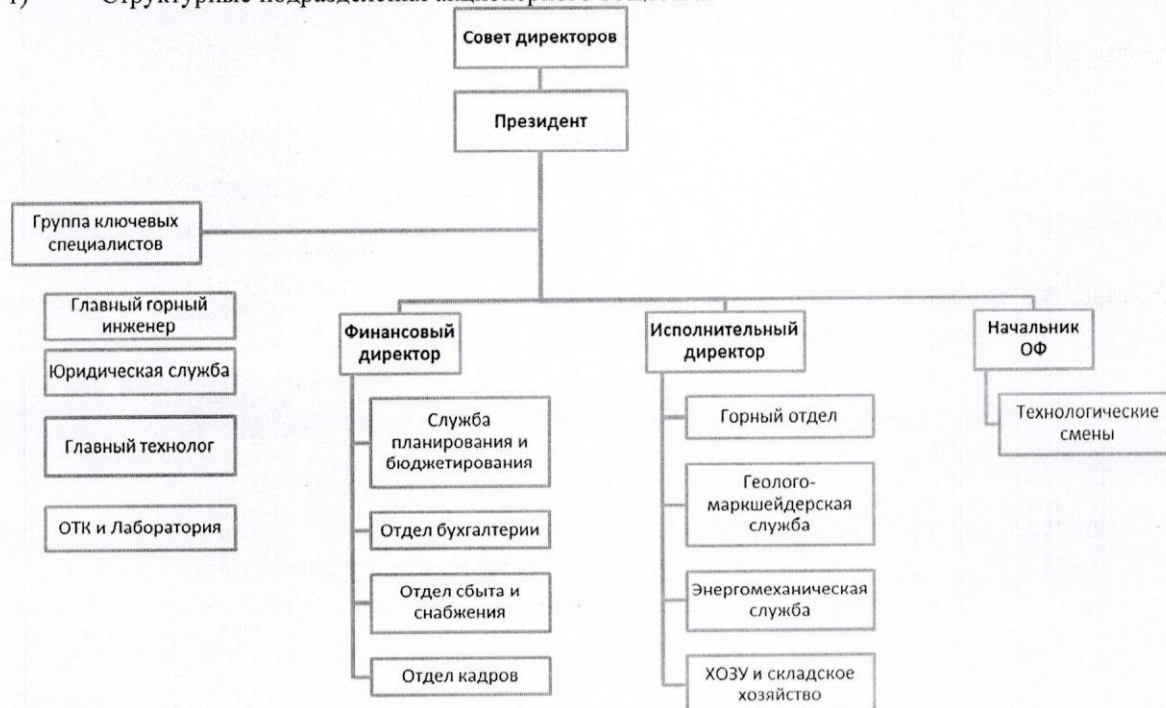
1) Структурные подразделения акционерного общества

Совет директоров

Президент

Группа ключевых специалистов

Главный горный инженер

Юридическая служба

Главный технолог

ОТК и Лаборатория

Финансовый директор

Служба планирования и бюджетирования

Отдел бухгалтерии

Отдел сбыта и снабжения

Отдел кадров

Исполнительный директор

Горный отдел

Геолого-маркшейдерская служба

Энергомеханическая служба

ХОЗУ и складское хозяйство

Начальник ОФ

Технологические смены